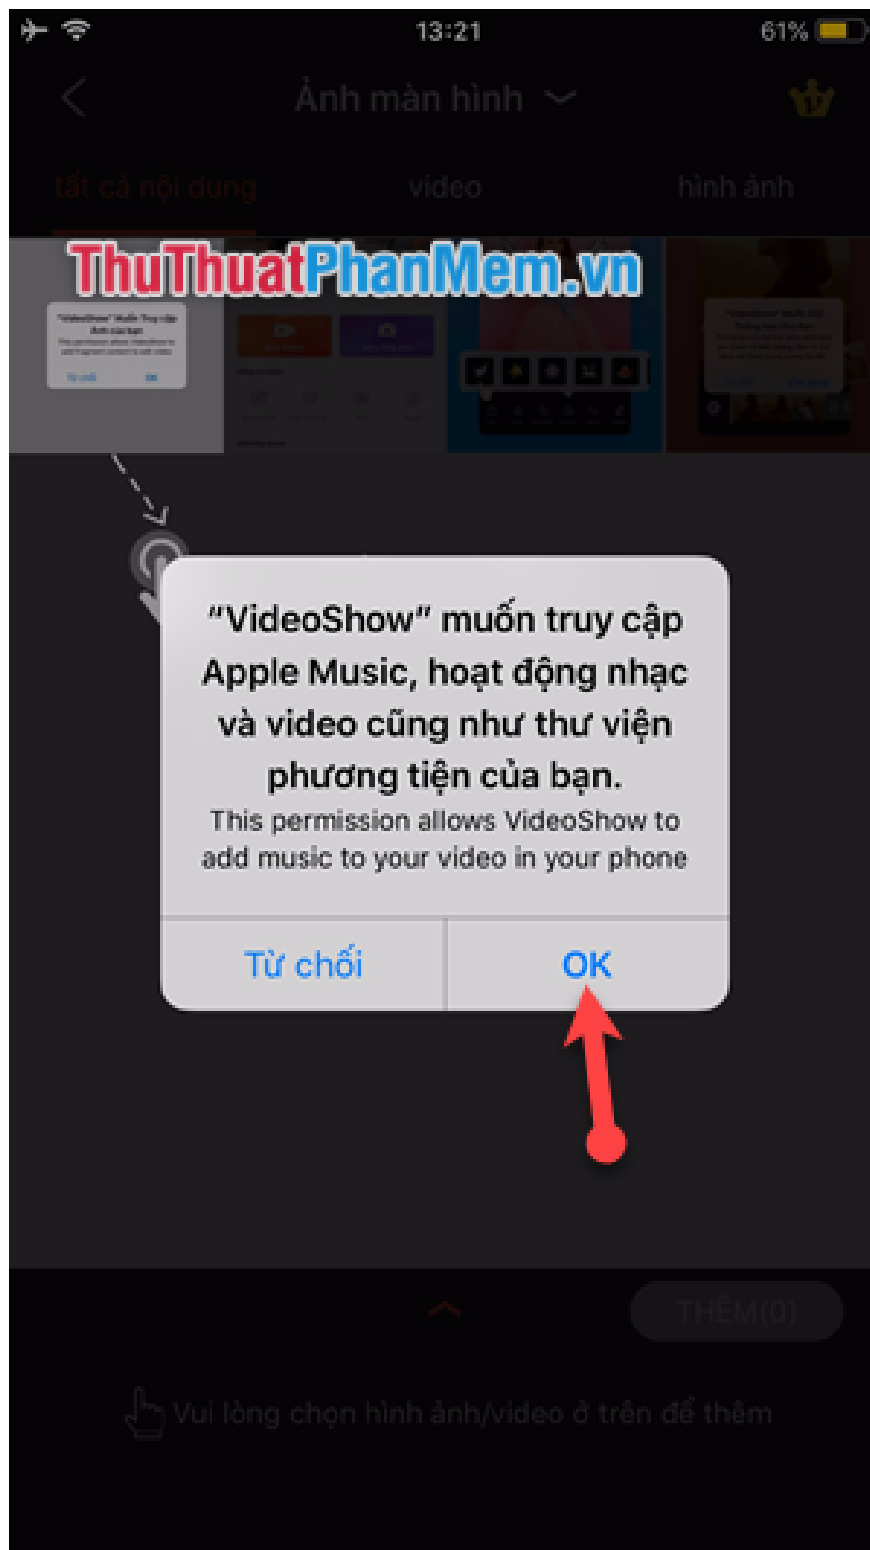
13:21
61%

Ảnh màn hình

tất cả nội dung
video
hình ảnh

ThuThuatPhanMem.vn

"VideoShow" muốn truy cập Apple Music, hoạt động nhạc và video cũng như thư viện phương tiện của bạn.
This permission allows VideoShow to add music to your video in your phone

Từ chối
OK

THÊM(0)

Vui lòng chọn hình ảnh/video ở trên để thêm